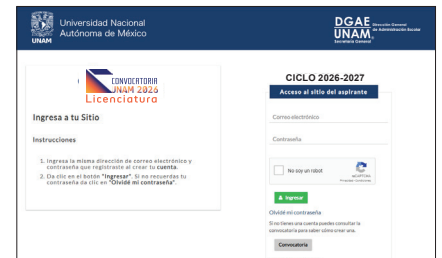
UNAM
Universidad Nacional Autónoma de México

DGAE UNAM
Dirección General de Administración Escolar
Secretaría General

CONVOCATORIA UNAM 2026
Licenciatura

Ingresa a tu Sitio

Instrucciones

1. Ingresa la misma dirección de correo electrónico y contraseña que registraste al crear tu cuenta.
2. Da clic en el botón "Ingresar". Si no recuerdas tu contraseña da clic en "Olvidé mi contraseña".

CICLO 2026-2027

Acceso al sitio del aspirante

Correo electrónico

Contraseña

No soy un robot
reCAPTCHA
Privacidad - Condiciones

Ingresar

Olvidé mi contraseña

Si no tienes una cuenta puedes consultar la convocatoria para saber cómo crear una.

Convocatoria